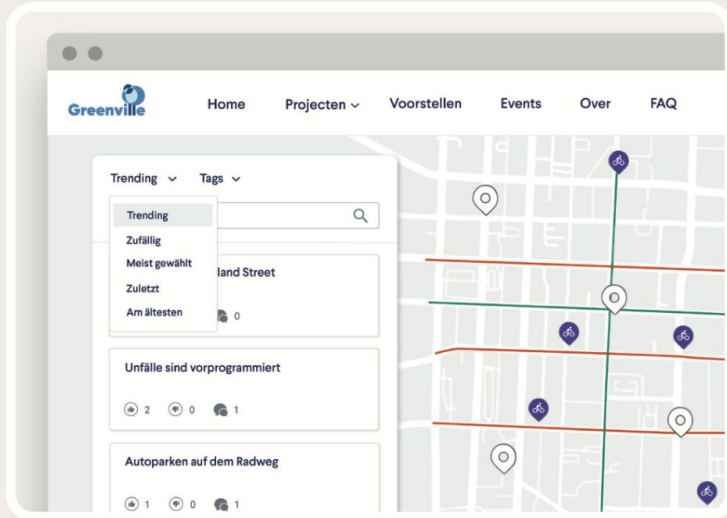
Greenville

Home Projecten Voorstellen Events Over FAQ

Trending Tags

Trending
Zufällig
Meist gewählt
Zuletzt
Am ältesten

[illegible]land Street

0

Unfälle sind vorprogrammiert

2 0 1

Autoparken auf dem Radweg

1 0 1